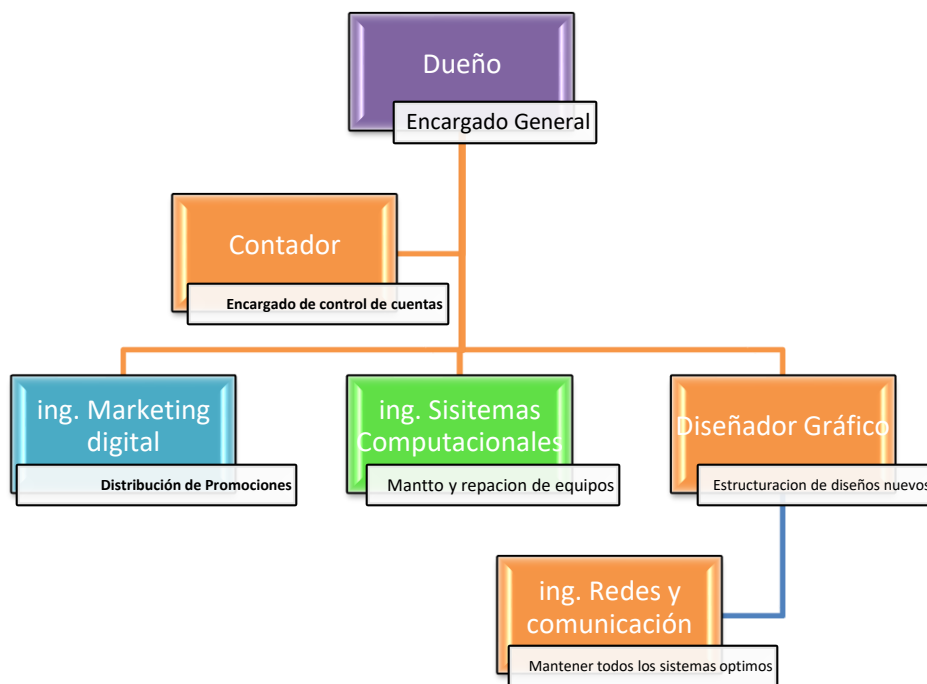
Dueño

Encargado General

Contador

Encargado de control de cuentas

ing. Marketing digital

Distribución de Promociones

ing. Sisitemas Computacionales

Mantto y repacion de equipos

Diseñador Gráfico

Estructuracion de diseños nuevos

ing. Redes y comunicación

Mantener todos los sistemas optimos